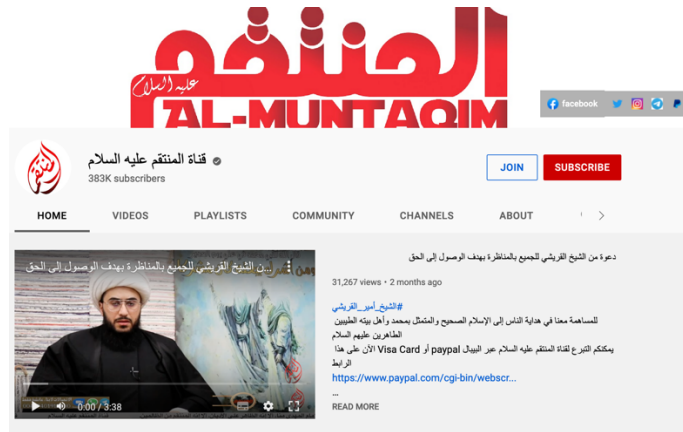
المنتقم
عليه السلام
AL-MUNTAQIM

facebook

قناة المنتقم عليه السلام
383K subscribers

JOIN
SUBSCRIBE

HOME
VIDEOS
PLAYLISTS
COMMUNITY
CHANNELS
ABOUT

...ين الشيخ القريشي للجميع بالمناظرة بهدف الوصول إلى الحق

0:00 / 3:38

دعوة من الشيخ القريشي للجميع بالمناظرة بهدف الوصول إلى الحق

31,267 views • 2 months ago

#الشيخ_أمير_القريشي
للمساهمة معنا في هداية الناس إلى الإسلام الصحيح والمتمثل بمحمد وأهل بيته الطيبين الطاهرين عليهم السلام
يمكنكم التبرع لقناة المنتقم عليه السلام عبر الپيپال paypal أو Visa Card الآن على هذا الرابط
https://www.paypal.com/cgi-bin/webscr...
...
READ MORE